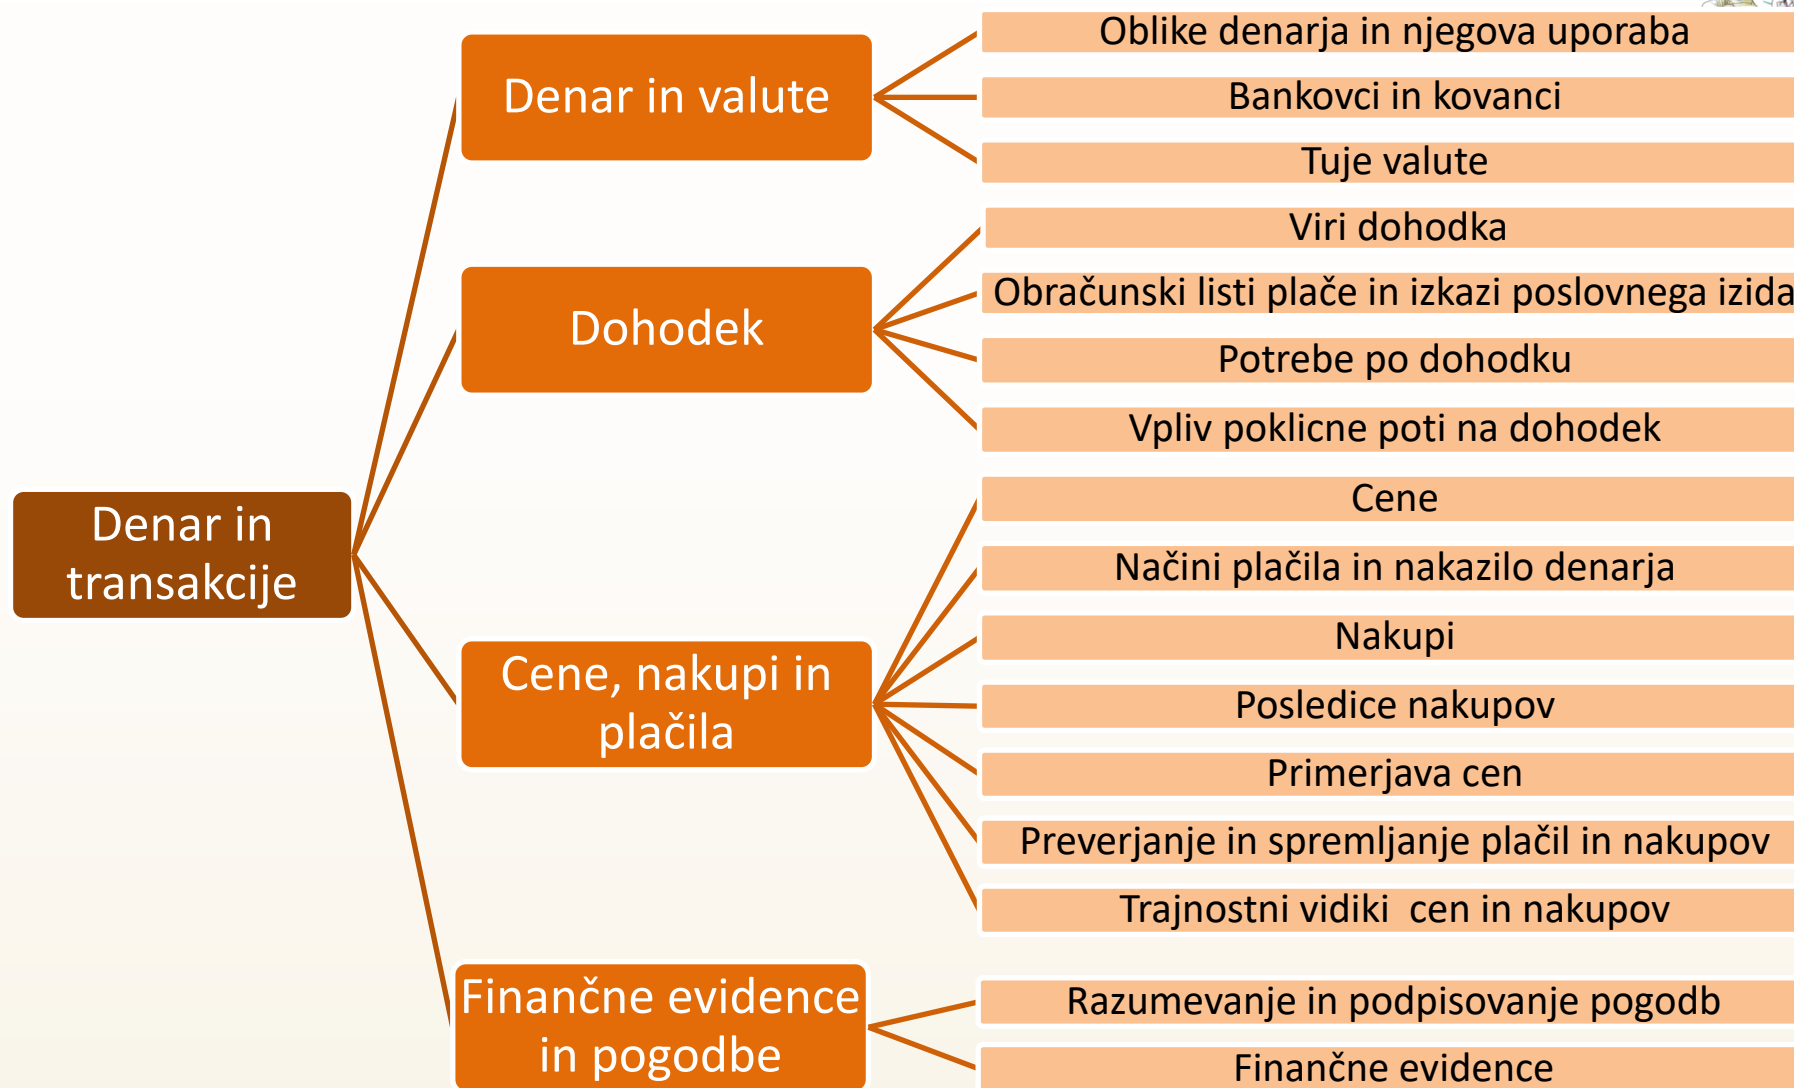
Denar in transakcije

Denar in valute

Oblike denarja in njegova uporaba

Bankovci in kovanci

Tuje valute

Dohodek

Viri dohodka

Obračunski listi plače in izkazi poslovnega izida

Potrebe po dohodku

Vpliv poklicne poti na dohodek

Cene, nakupi in plačila

Cene

Načini plačila in nakazilo denarja

Nakupi

Posledice nakupov

Primerjava cen

Preverjanje in spremljanje plačil in nakupov

Trajnostni vidiki cen in nakupov

Finančne evidence in pogodbe

Razumevanje in podpisovanje pogodb

Finančne evidence